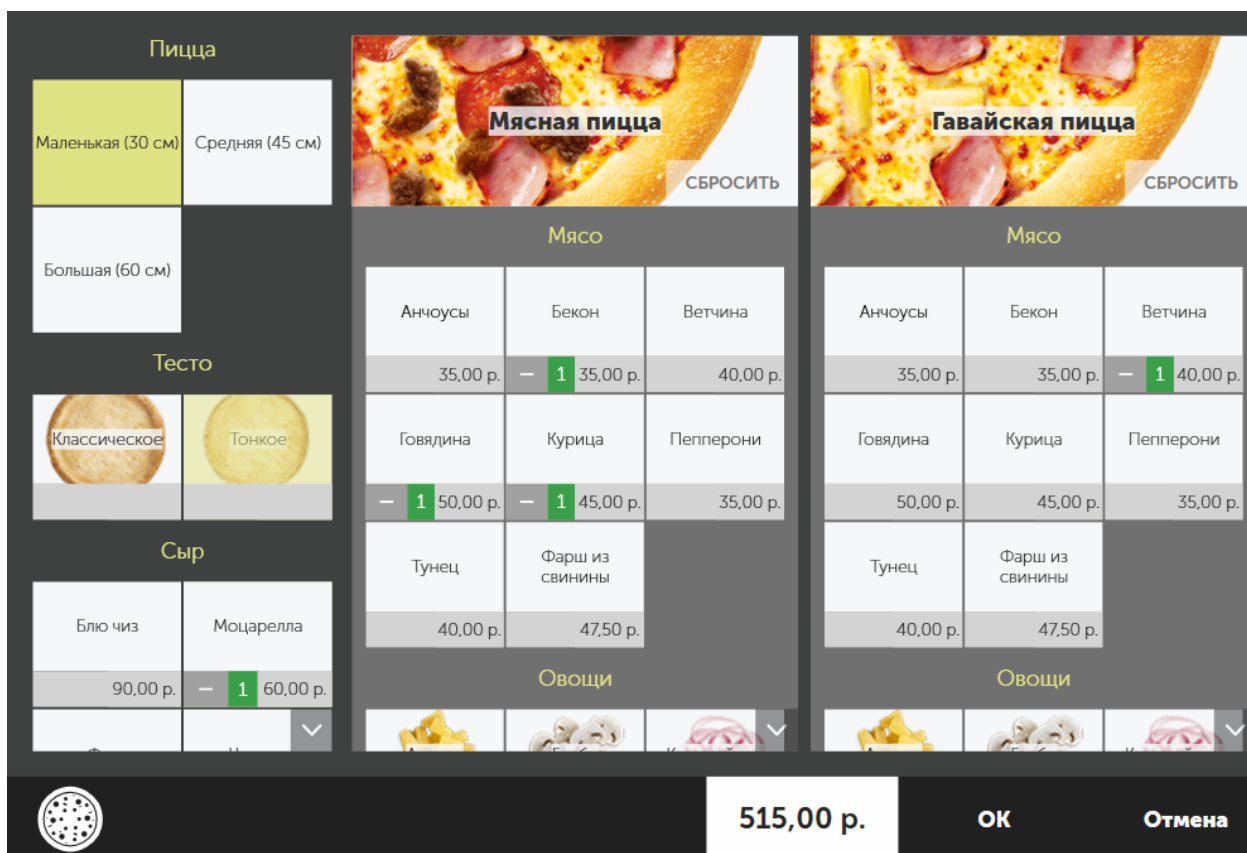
Пицца

Маленькая (30 см)
Средняя (45 см)
Большая (60 см)

Тесто

Классическое
Тонкое

Сыр

Блю чиз
90,00 р.
Моцарелла
– 1 60,00 р.

Мясная пицца
СБРОСИТЬ

Мясо

Анчоусы
35,00 р.
Бекон
– 1 35,00 р.
Ветчина
40,00 р.
Говядина
– 1 50,00 р.
Курица
– 1 45,00 р.
Пепперони
35,00 р.
Тунец
40,00 р.
Фарш из свинины
47,50 р.

Овощи

Гавайская пицца
СБРОСИТЬ

Мясо

Анчоусы
35,00 р.
Бекон
35,00 р.
Ветчина
– 1 40,00 р.
Говядина
50,00 р.
Курица
45,00 р.
Пепперони
35,00 р.
Тунец
40,00 р.
Фарш из свинины
47,50 р.

Овощи

515,00 р.
OK
Отмена